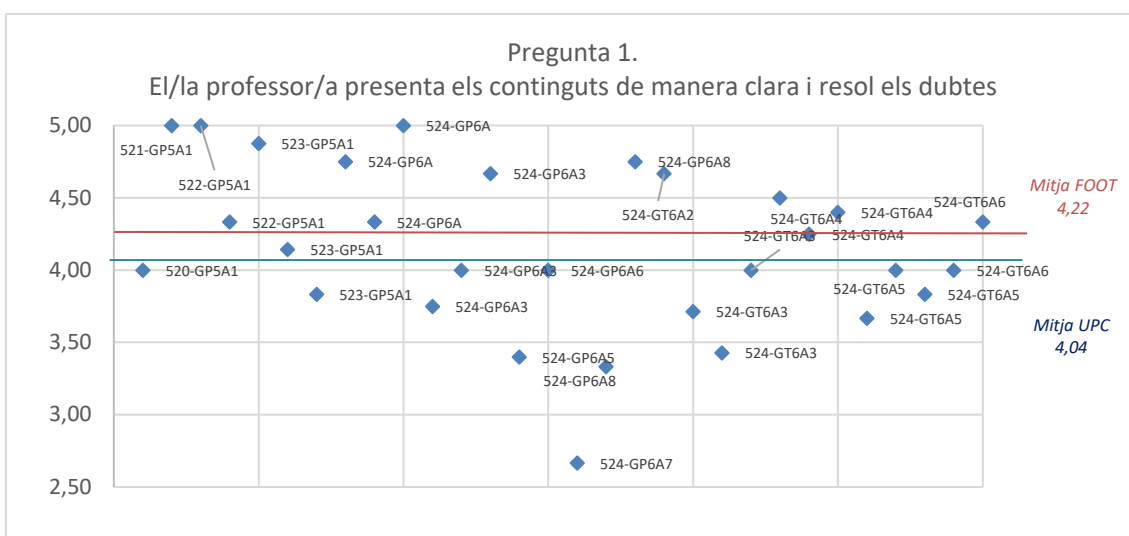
Pregunta 1.
El/la professor/a presenta els continguts de manera clara i resol els dubtes

5,00
4,50
4,00
3,50
3,00
2,50

521-GP5A1
522-GP5A1
523-GP5A1
524-GP6A
524-GP6A
524-GP6A3
524-GP6A8
524-GT6A2
522-GP5A1
524-GP6A
524-GT6A4
524-GT6A4
524-GT6A6
524-GT6A3
524-GT6A4
523-GP5A1
520-GP5A1
524-GP6A3
524-GP6A6
524-GT6A6
524-GT6A5
524-GT6A5
523-GP5A1
524-GP6A3
524-GT6A3
524-GT6A5
524-GP6A5
524-GT6A3
524-GP6A8
524-GP6A7

Mitja FOOT
4,22

Mitja UPC
4,04